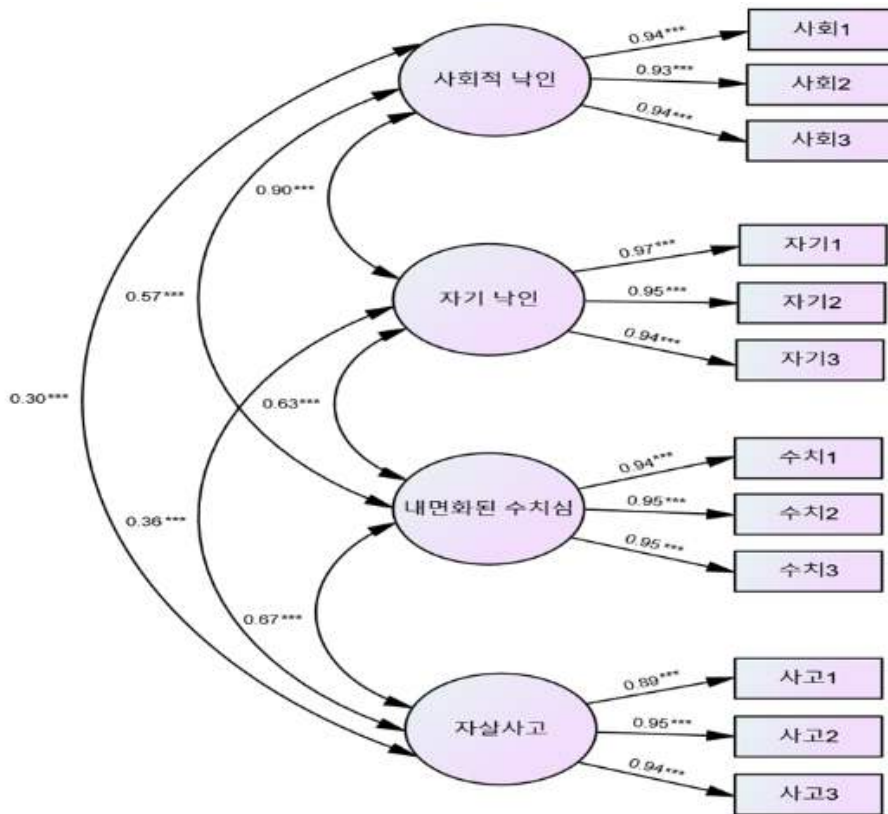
사회적 낙인

0.94***

사회1

0.93***

사회2

0.94***

사회3

0.90***

자기 낙인

0.97***

자기1

0.95***

자기2

0.94***

자기3

0.57***

0.30***

0.63***

내면화된 수치심

0.94***

수치1

0.95***

수치2

0.95***

수치3

0.36***

0.67***

자살사고

0.89***

사고1

0.95***

사고2

0.94***

사고3